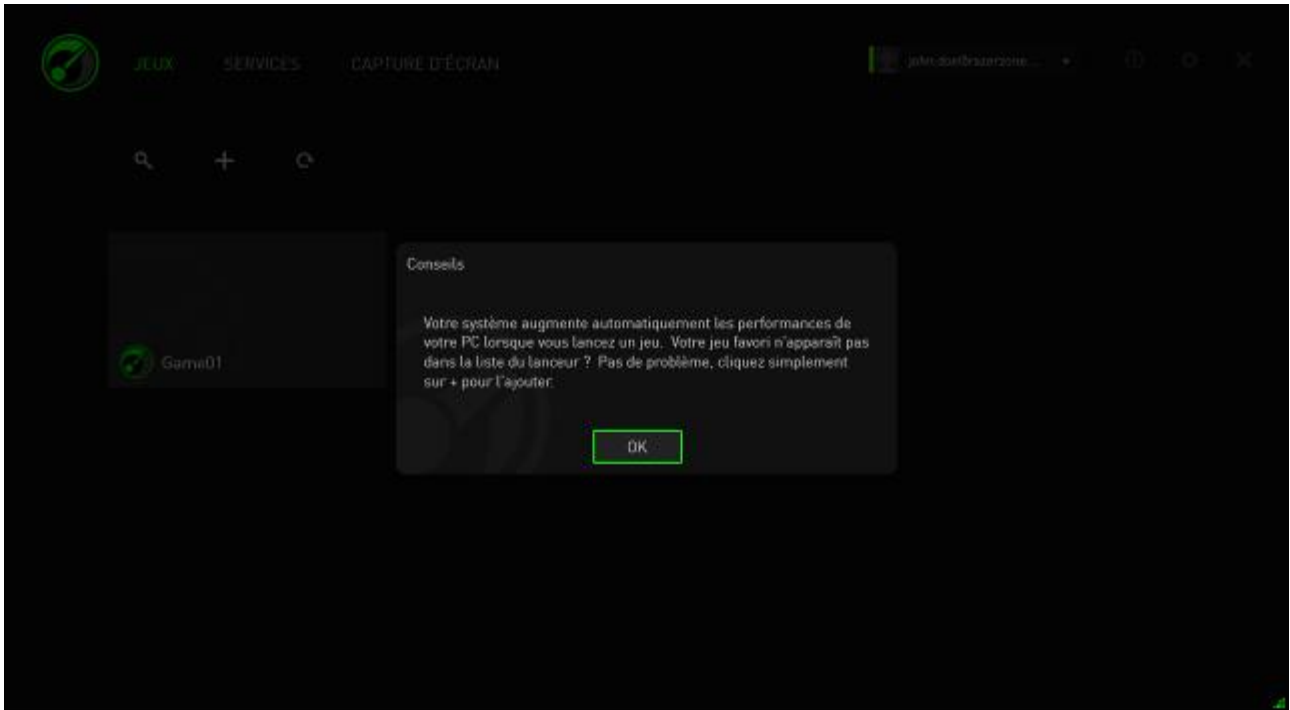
JEUX SERVICES CAPTURE D'ÉCRAN

john.doe@razerzone...

Game01

Conseils

Votre système augmente automatiquement les performances de votre PC lorsque vous lancez un jeu. Votre jeu favori n'apparaît pas dans la liste du lanceur ? Pas de problème, cliquez simplement sur + pour l'ajouter.

OK